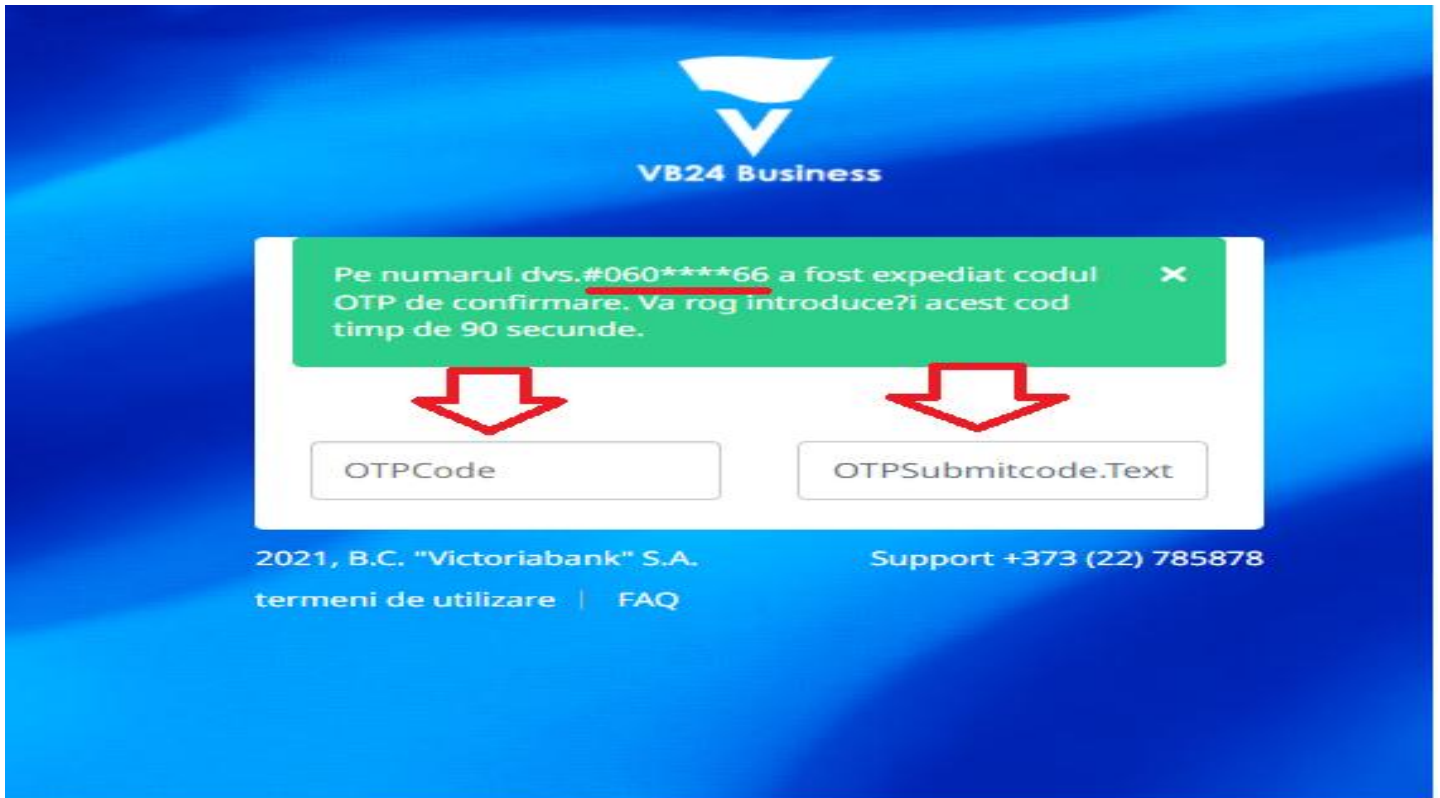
VB24 Business

Pe numarul dvs.#060****66 a fost expediat codul OTP de confirmare. Va rog introduce?i acest cod timp de 90 secunde.

×

OTPCode

OTPSubmitcode.Text

2021, B.C. "Victoriabank" S.A.

Support +373 (22) 785878

termeni de utilizare | FAQ